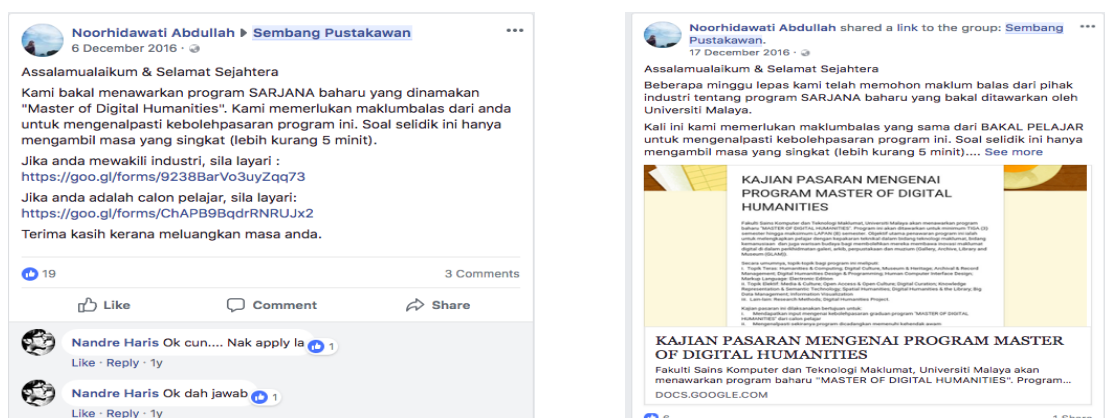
Noorhidawati Abdullah ▶ Sembang Pustakawan
6 December 2016 ·

Assalamualaikum & Selamat Sejahtera

Kami bakal menawarkan program SARJANA baharu yang dinamakan "Master of Digital Humanities". Kami memerlukan maklumbalas dari anda untuk mengenalpasti kebolehpasaran program ini. Soal selidik ini hanya mengambil masa yang singkat (lebih kurang 5 minit).

Jika anda mewakili industri, sila layari :
https://goo.gl/forms/9238BarVo3uyZqq73

Jika anda adalah calon pelajar, sila layari:
https://goo.gl/forms/ChAPB9BqdrRNRUJx2

Terima kasih kerana meluangkan masa anda.

19

3 Comments

Like

Comment

Share

Nandre Haris Ok cun.... Nak apply la 1
Like · Reply · 1y

Nandre Haris Ok dah jawab
Like · Reply · 1y

Noorhidawati Abdullah shared a link to the group: Sembang Pustakawan.
17 December 2016 ·

Assalamualaikum & Selamat Sejahtera

Beberapa minggu lepas kami telah memohon maklum balas dari pihak industri tentang program SARJANA baharu yang bakal ditawarkan oleh Universiti Malaya.

Kali ini kami memerlukan maklumbalas yang sama dari BAKAL PELAJAR untuk mengenalpasti kebolehpasaran program ini. Soal selidik ini hanya mengambil masa yang singkat (lebih kurang 5 minit).... See more

KAJIAN PASARAN MENGENAI PROGRAM MASTER OF DIGITAL HUMANITIES

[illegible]

KAJIAN PASARAN MENGENAI PROGRAM MASTER OF DIGITAL HUMANITIES
Fakulti Sains Komputer dan Teknologi Maklumat, Universiti Malaya akan menawarkan program baharu "MASTER OF DIGITAL HUMANITIES". Program...
DOCS.GOOGLE.COM